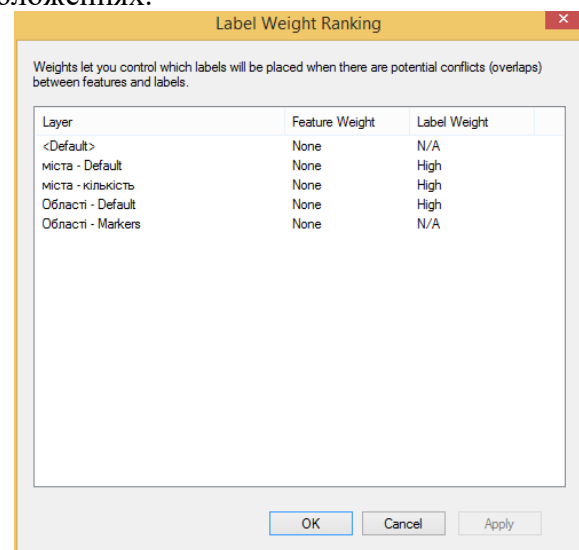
зложеннях.

Label Weight Ranking

Weights let you control which labels will be placed when there are potential conflicts (overlaps) between features and labels.

| Layer | Feature Weight | Label Weight |
|---|---|---|
| <Default> | None | N/A |
| міста - Default | None | High |
| міста - кількість | None | High |
| Області - Default | None | High |
| Області - Markers | None | N/A |

OK Cancel Apply